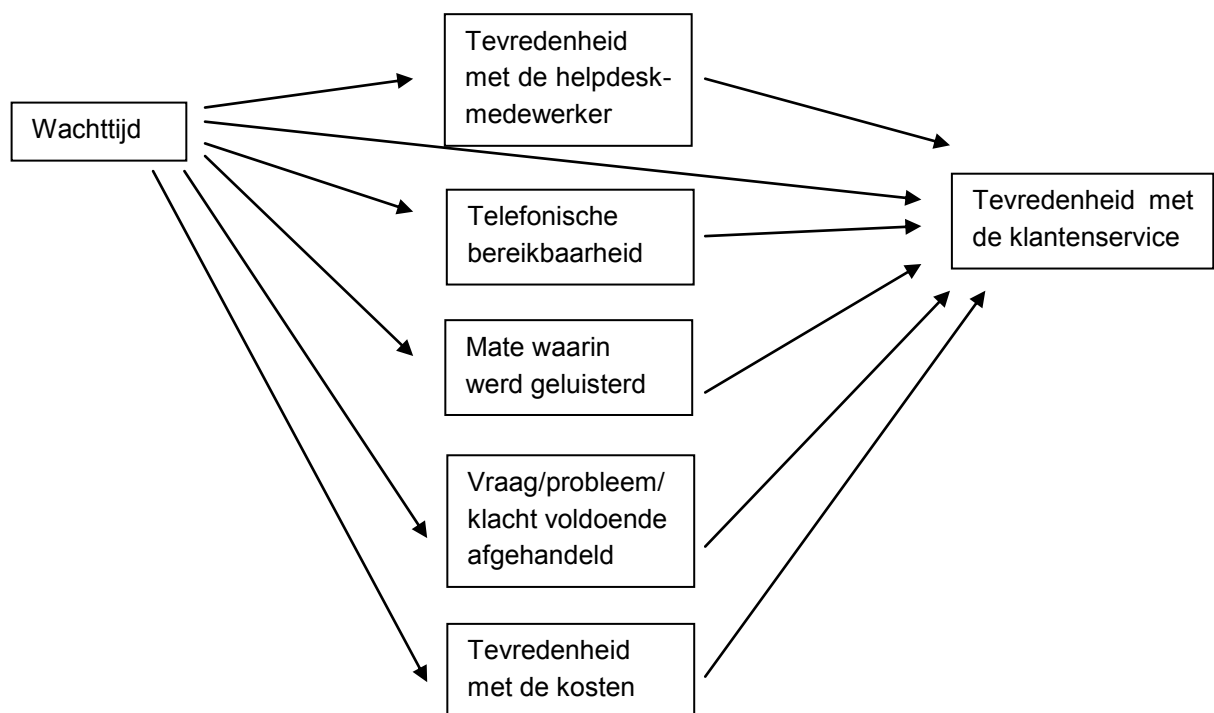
Wachttijd

Tevredenheid met de helpdeskmedewerker

Telefonische bereikbaarheid

Mate waarin werd geluisterd

Vraag/probleem/ klacht voldoende afgehandeld

Tevredenheid met de kosten

Tevredenheid met de klantenservice